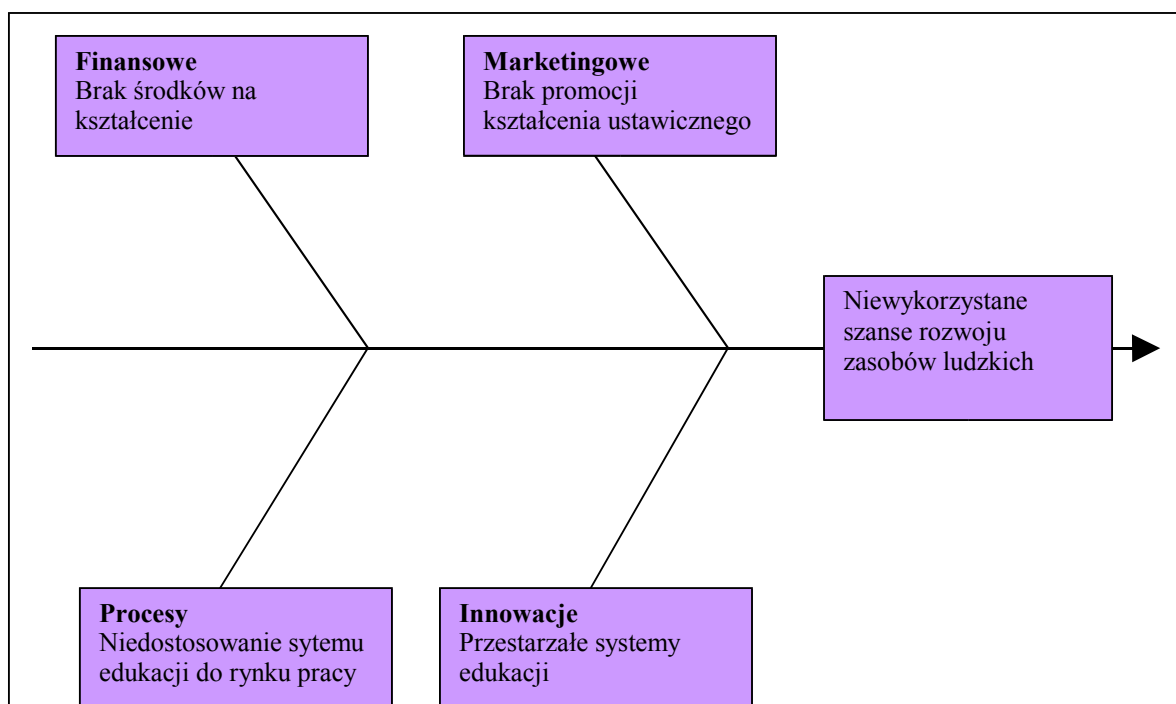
**Finansowe**
Brak środków na kształcenie

**Marketingowe**
Brak promocji kształcenia ustawicznego

Niewykorzystane szanse rozwoju zasobów ludzkich

**Procesy**
Niedostosowanie sytemu edukacji do rynku pracy

**Innowacje**
Przestarzałe systemy edukacji